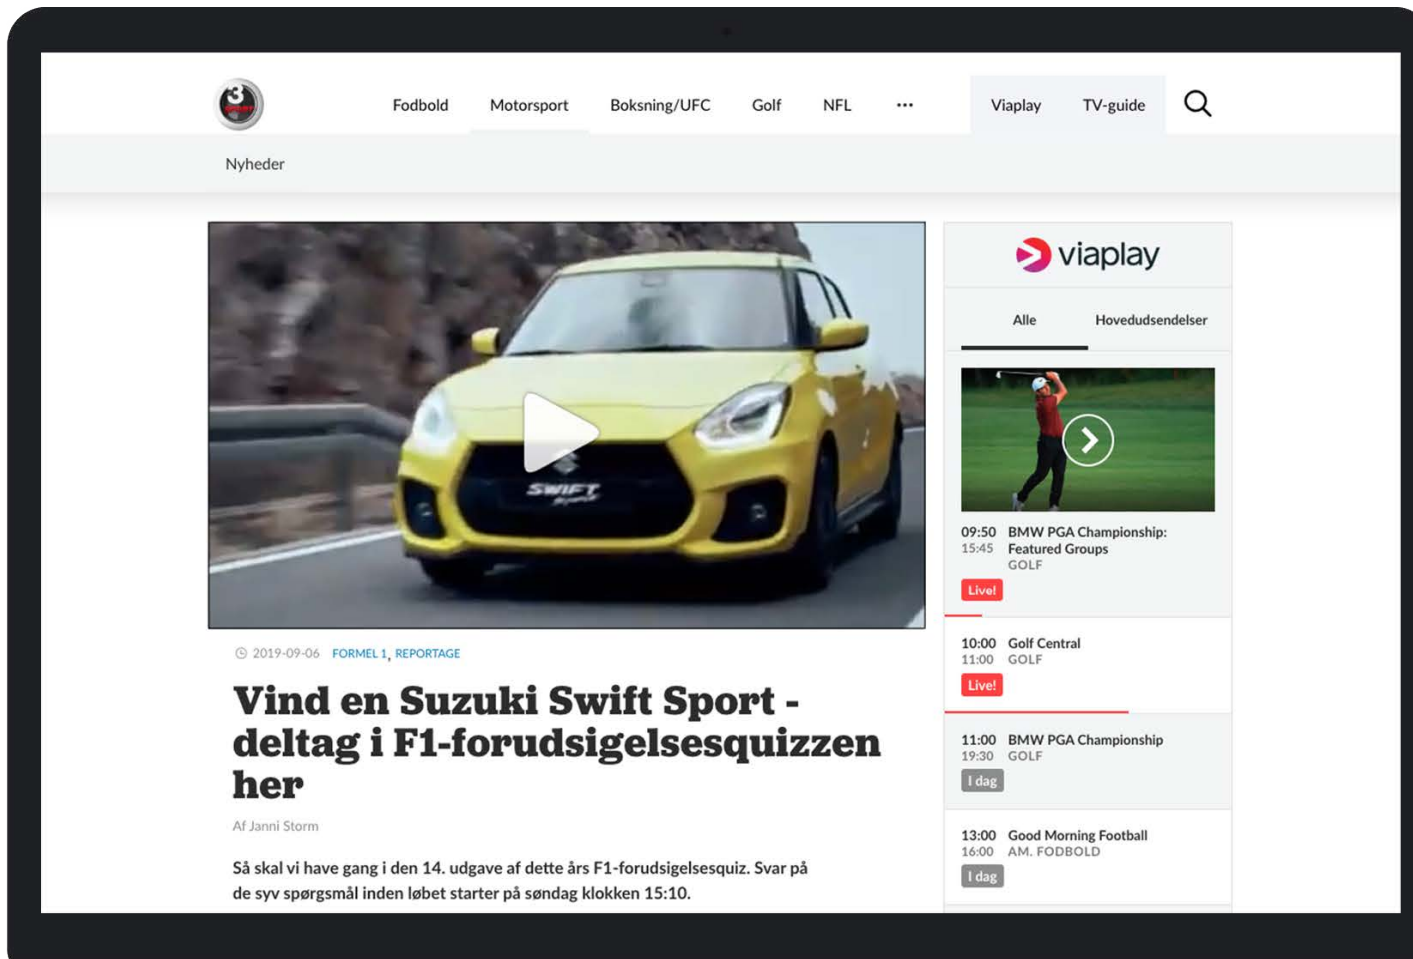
Fodbold Motorsport Boksning/UFC Golf NFL ··· Viaplay TV-guide

Nyheder

SWIFT

2019-09-06 FORMEL 1, REPORTAGE

Vind en Suzuki Swift Sport - deltag i F1-forudsigelsesquizzen her

Af Janni Storm

Så skal vi have gang i den 14. udgave af dette års F1-forudsigelsesquiz. Svar på de syv spørgsmål inden løbet starter på søndag klokken 15:10.

viaplay

Alle Hovedudsendelser

09:50 15:45 BMW PGA Championship: Featured Groups GOLF
Live!

10:00 11:00 Golf Central GOLF
Live!

11:00 19:30 BMW PGA Championship GOLF
I dag

13:00 16:00 Good Morning Football AM. FODBOLD
I dag